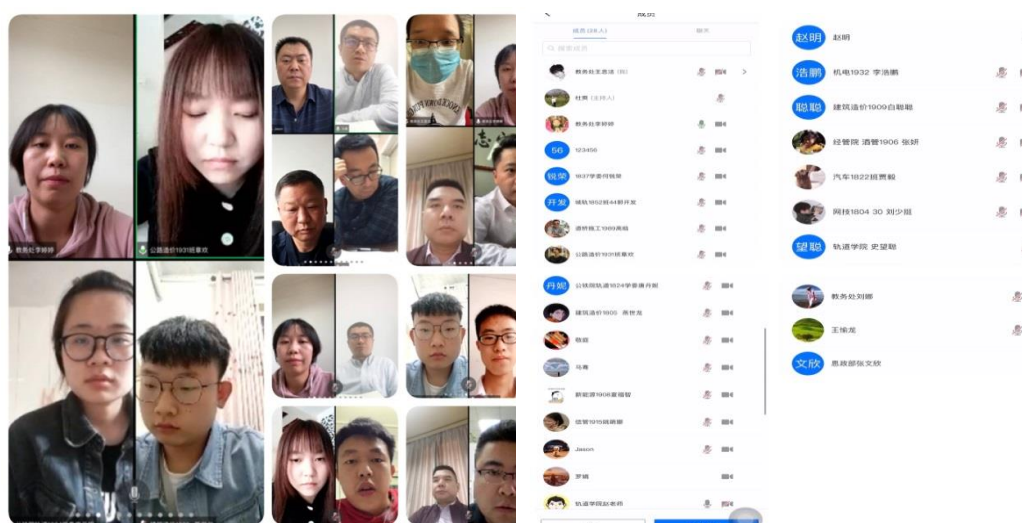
教务处李婷婷
公路造价1931班董欣

成员
成员(28人)
聊天
搜索成员
教务处王盈盈(我)
杜青(主持人)
教务处李婷婷
56 123456
锐荣 1837学委何锐荣
开发 城轨1852班44郭开发
道桥施工1989高晗
公路造价1931班董欣
丹妮 公铁院轨道1824学委潘丹妮
建筑造价1805 蔡世龙
物流
乐青
新能源1906夏维钦
经管1915班蒲朋
Jason
罗璐
轨道学院赵老师

赵明 赵明
浩鹏 机电1932 李浩鹏
聪聪 建筑造价1909白聪聪
经管院 酒管1906 张妍
汽车1822班贾毅
网技1804 30 刘少挺
望聪 轨道学院 史望聪
教务处刘娜
王瑜龙
文欣 思政部张文欣